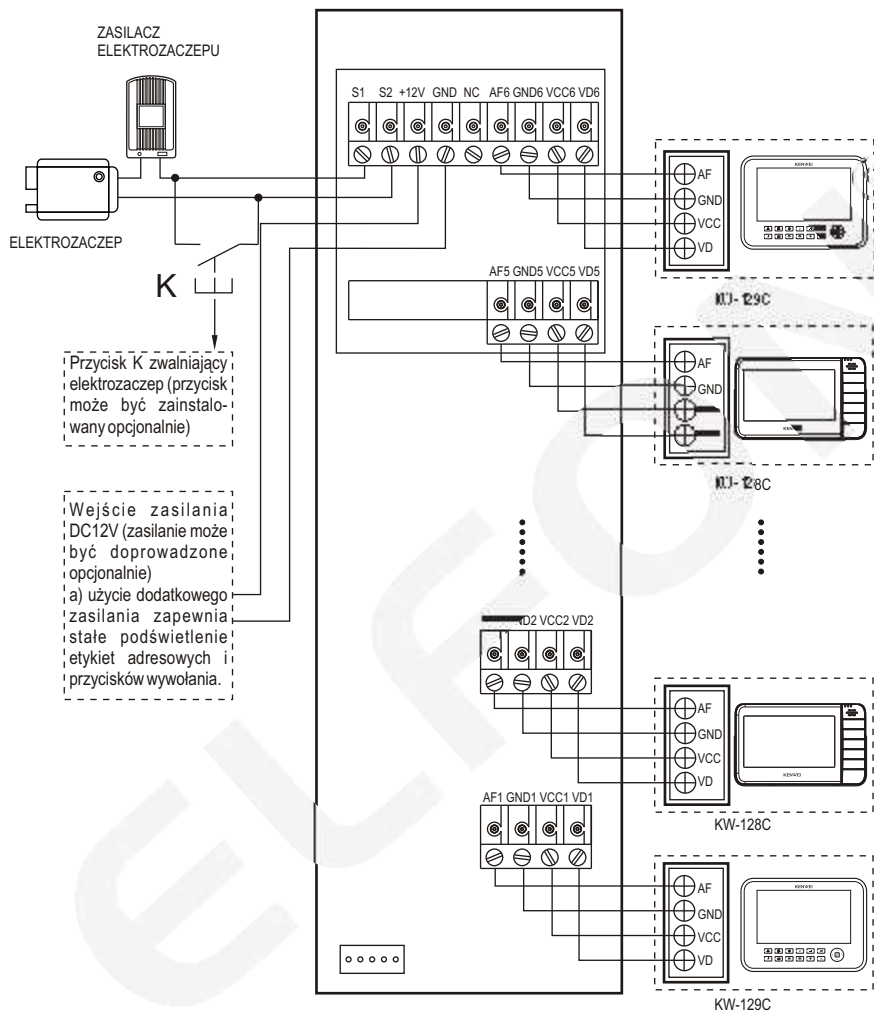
ZASILACZ ELEKTROZACZEPU

S1 S2 +12V GND NC AF6 GND6 VCC6 VD6

ELEKTROZACZEP

K

AF
GND
VCC
VD

KW-129C

AF5 GND5 VCC5 VD5

AF
GND

KW-128C

Przycisk K zwalniający elektrozaczep (przycisk może być zainstalowany opcjonalnie)

Wejście zasilania DC12V (zasilanie może być doprowadzone opcjonalnie)
a) użycie dodatkowego zasilania zapewnia stałe podświetlenie etykiet adresowych i przycisków wywołania.

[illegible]D2 VCC2 VD2

AF
GND
VCC
VD

KW-128C

AF1 GND1 VCC1 VD1

AF
GND
VCC
VD

KW-129C